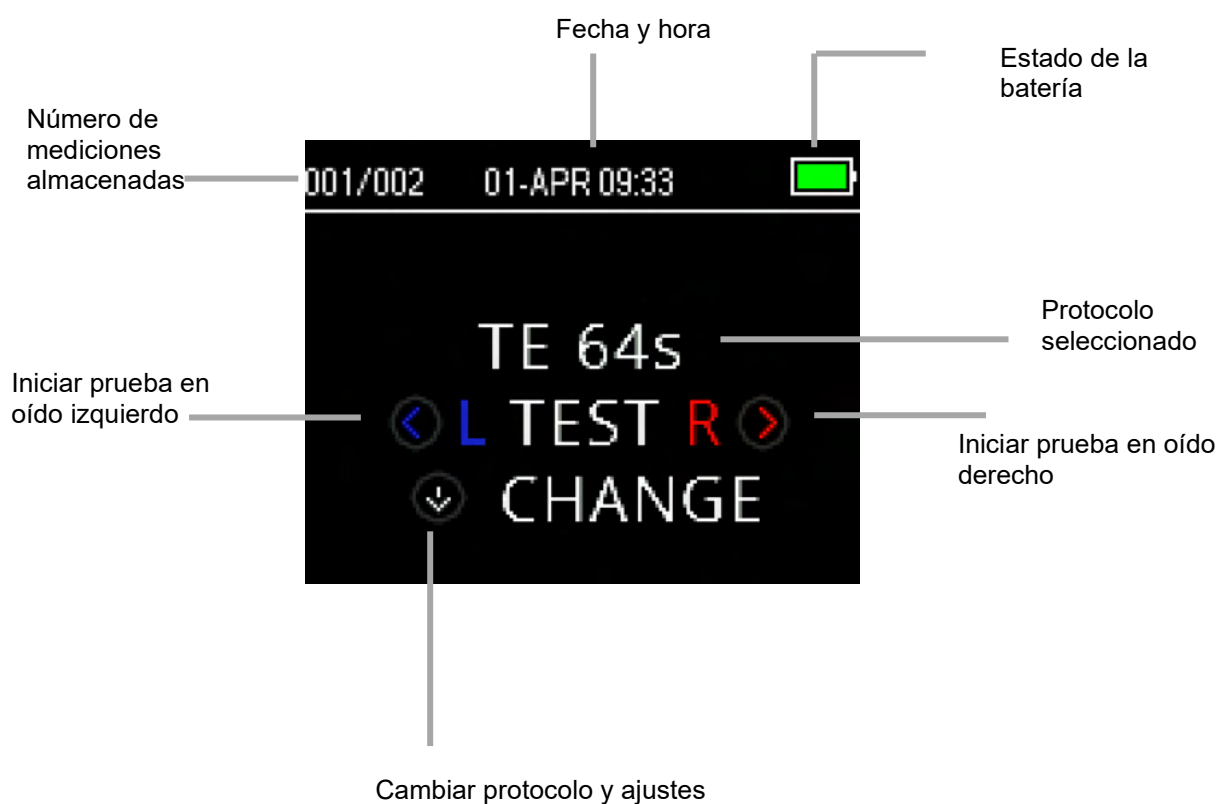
Fecha y hora

Estado de la batería

Número de mediciones almacenadas

001/002 01-APR 09:33

TE 64s

Protocolo seleccionado

Iniciar prueba en oído izquierdo

L TEST R

Iniciar prueba en oído derecho

CHANGE

Cambiar protocolo y ajustes